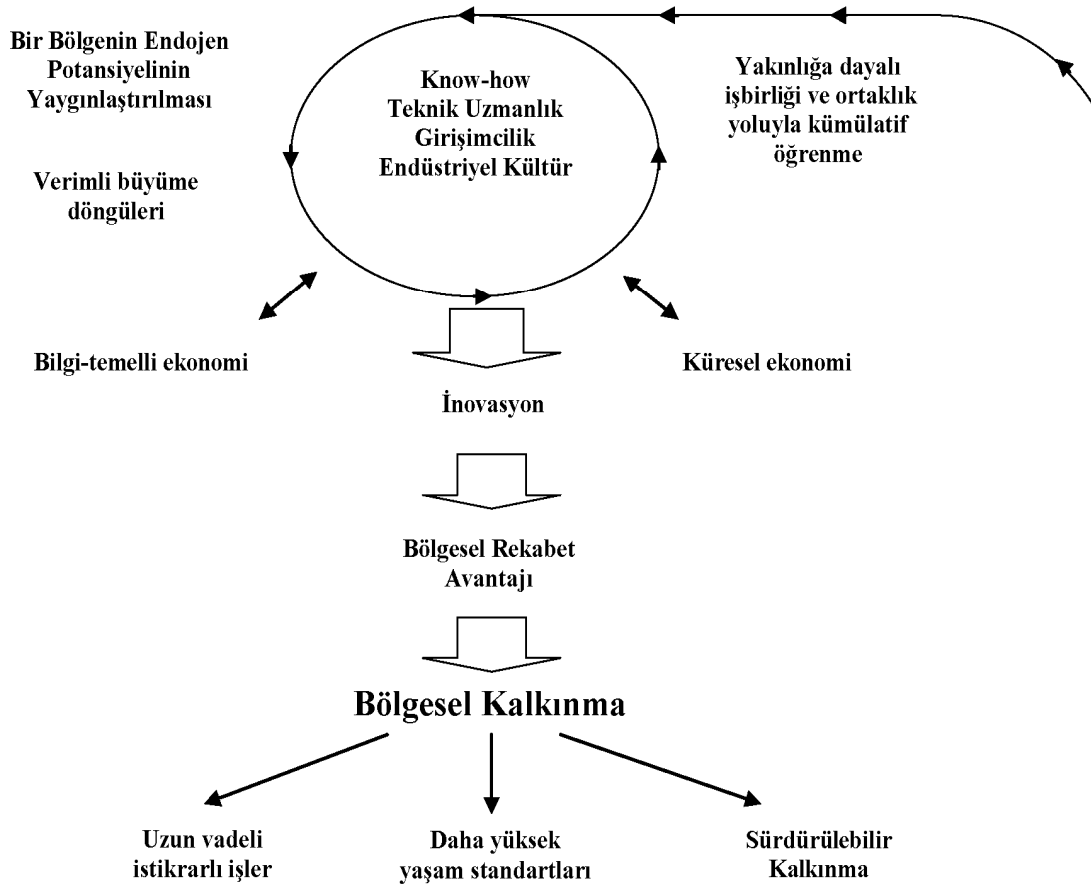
Bir Bölgenin Endojen Potansiyelinin Yaygınlaştırılması

Know-how
Teknik Uzmanlık
Girişimcilik
Endüstriyel Kültür

Yakınlığa dayalı işbirliği ve ortaklık yoluyla kümülatif öğrenme

Verimli büyüme döngüleri

Bilgi-temelli ekonomi

Küresel ekonomi

İnovasyon

Bölgesel Rekabet Avantajı

Bölgesel Kalkınma

Uzun vadeli istikrarlı işler

Daha yüksek yaşam standartları

Sürdürülebilir Kalkınma